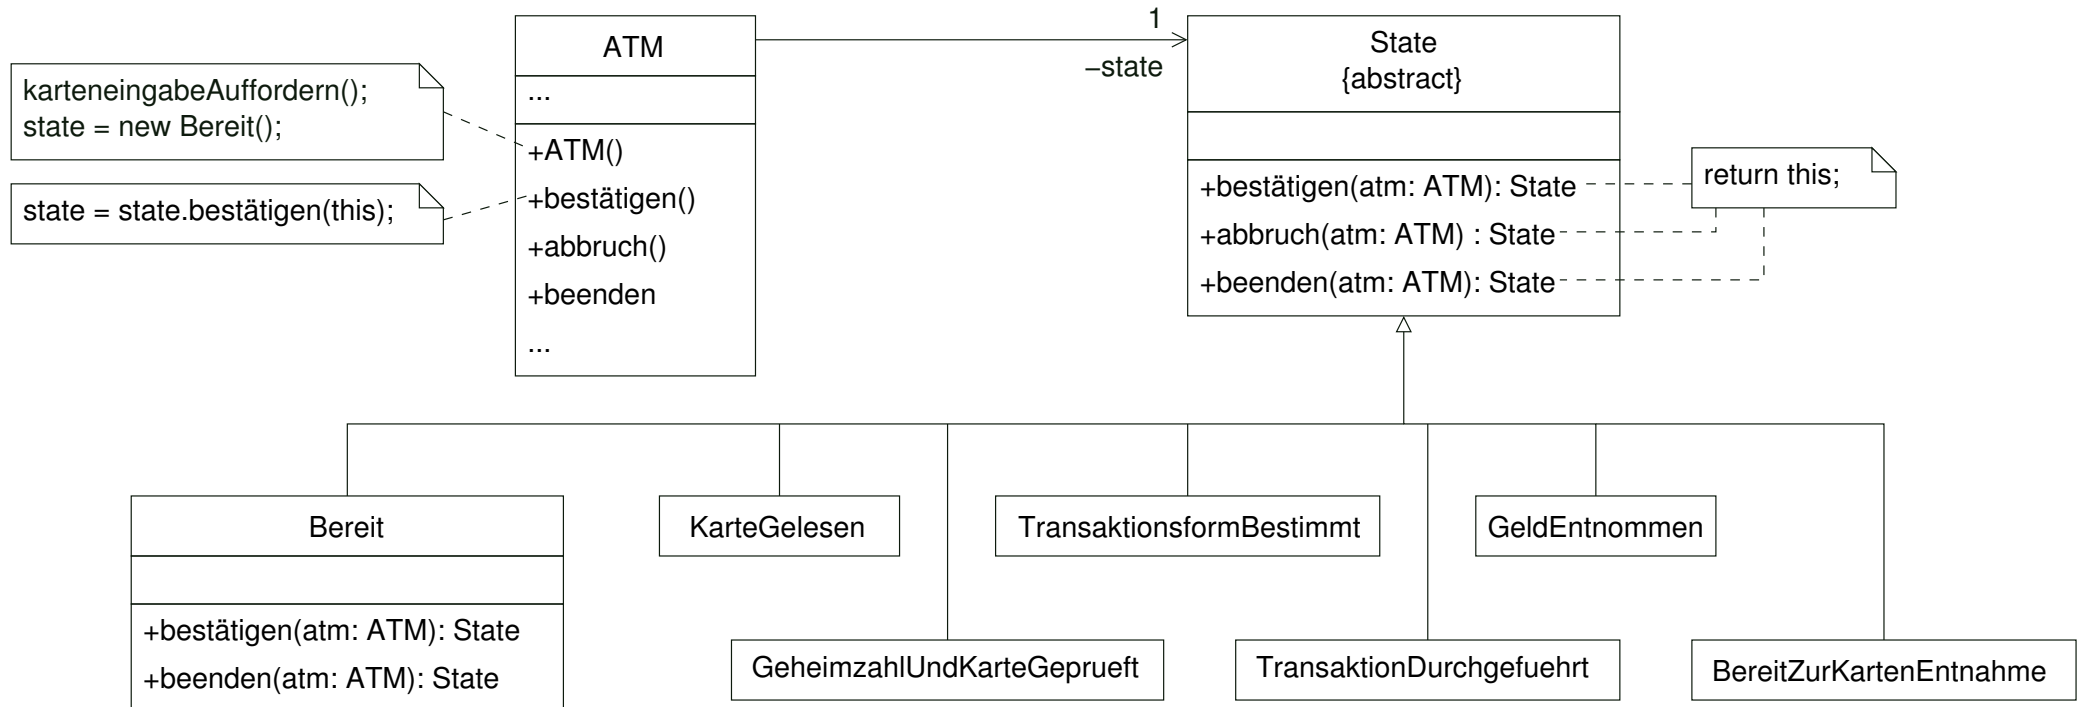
karteneingabeAuffordern();
state = new Bereit();

state = state.bestätigen(this);

ATM
...
+ATM()
+bestätigen()
+abbruch()
+beenden
...

1
–state

State
{abstract}

+bestätigen(atm: ATM): State
+abbruch(atm: ATM) : State
+beenden(atm: ATM): State

return this;

Bereit
+bestätigen(atm: ATM): State
+beenden(atm: ATM): State

KarteGelesen

TransaktionsformBestimmt

GeldEntnommen

GeheimzahlUndKarteGeprueft

TransaktionDurchgefuehrt

BereitZurKartenEntnahme